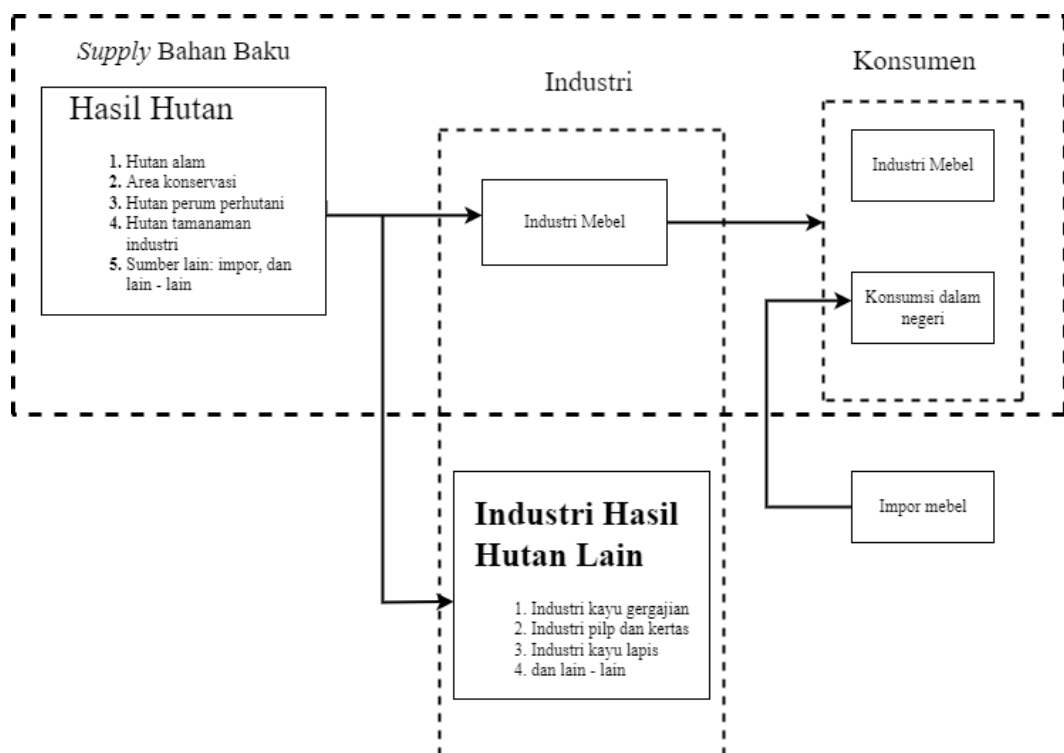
Supply Bahan Baku

Hasil Hutan

1. Hutan alam
2. Area konservasi
3. Hutan perum perhutani
4. Hutan tamanaman industri
5. Sumber lain: impor, dan lain - lain

Industri

Industri Mebel

Konsumen

Industri Mebel

Konsumsi dalam negeri

Impor mebel

Industri Hasil Hutan Lain

1. Industri kayu gergajian
2. Industri pilp dan kertas
3. Industri kayu lapis
4. dan lain - lain